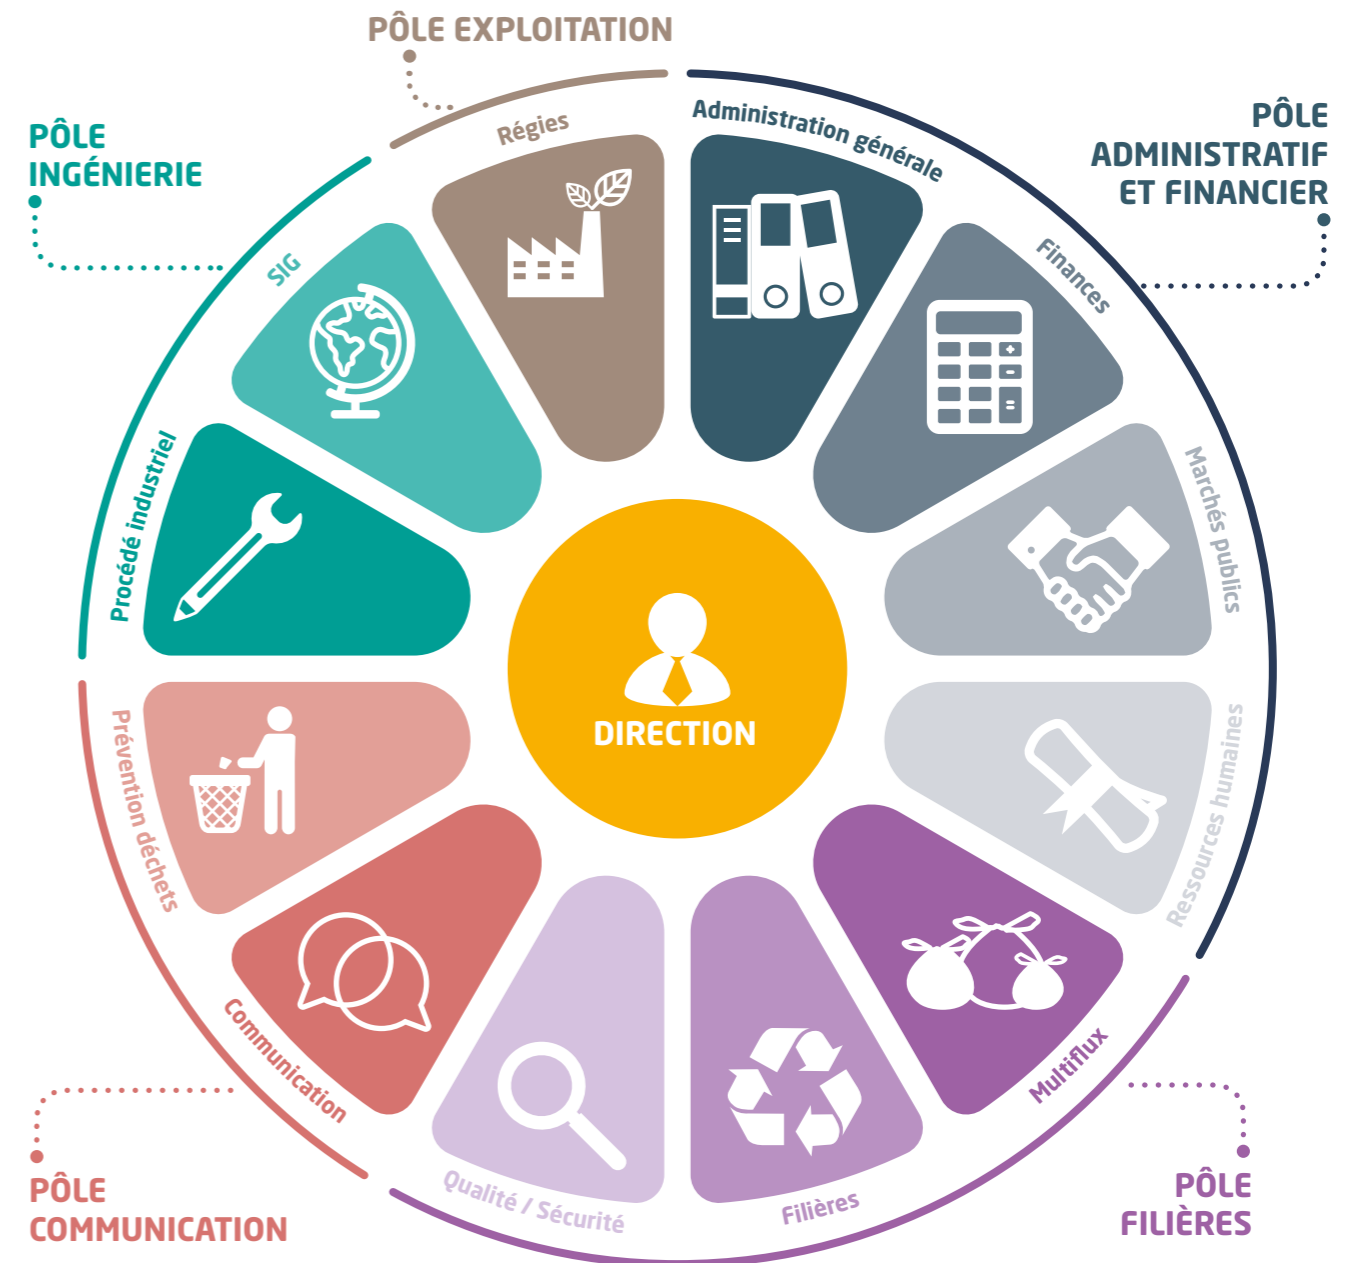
PÔLE EXPLOITATION

PÔLE INGÉNIERIE

PÔLE ADMINISTRATIF ET FINANCIER

Régies

Administration générale

SIG

Finances

Procédé industriel

Marchés publics

DIRECTION

Prévention déchets

Ressources humaines

Communication

Multiflux

Qualité / Sécurité

Filières

PÔLE COMMUNICATION

PÔLE FILIÈRES